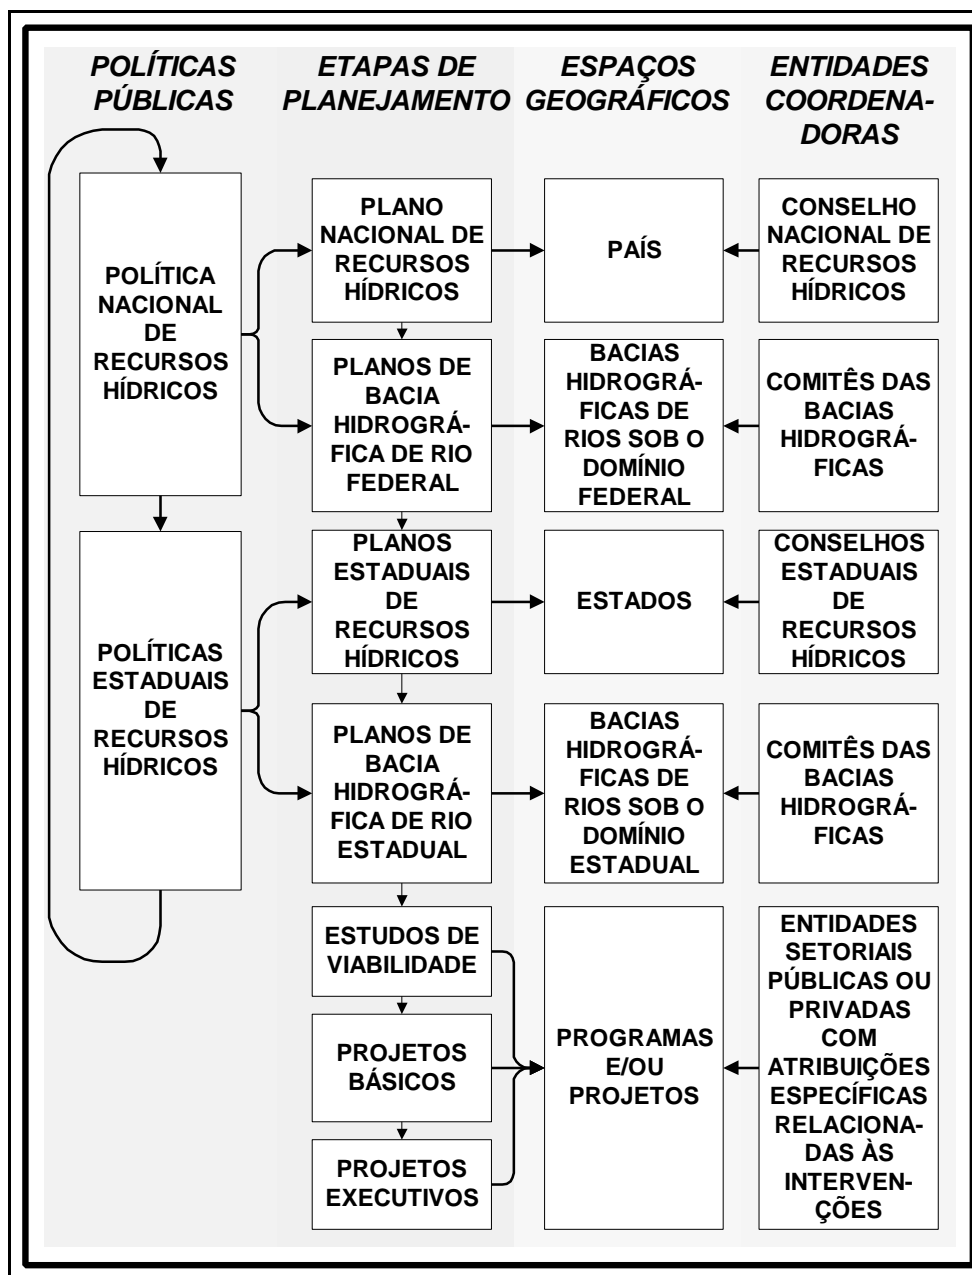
POLÍTICAS PÚBLICAS

ETAPAS DE PLANEJAMENTO

ESPAÇOS GEOGRÁFICOS

ENTIDADES COORDENADORAS

POLÍTICA NACIONAL DE RECURSOS HÍDRICOS

PLANO NACIONAL DE RECURSOS HÍDRICOS

PAÍS

CONSELHO NACIONAL DE RECURSOS HÍDRICOS

PLANOS DE BACIA HIDROGRÁFICA DE RIO FEDERAL

BACIAS HIDROGRÁFICAS DE RIOS SOB O DOMÍNIO FEDERAL

COMITÊS DAS BACIAS HIDROGRÁFICAS

POLÍTICAS ESTADUAIS DE RECURSOS HÍDRICOS

PLANOS ESTADUAIS DE RECURSOS HÍDRICOS

ESTADOS

CONSELHOS ESTADUAIS DE RECURSOS HÍDRICOS

PLANOS DE BACIA HIDROGRÁFICA DE RIO ESTADUAL

BACIAS HIDROGRÁFICAS DE RIOS SOB O DOMÍNIO ESTADUAL

COMITÊS DAS BACIAS HIDROGRÁFICAS

ESTUDOS DE VIABILIDADE

PROJETOS BÁSICOS

PROJETOS EXECUTIVOS

PROGRAMAS E/OU PROJETOS

ENTIDADES SETORIAIS PÚBLICAS OU PRIVADAS COM ATRIBUIÇÕES ESPECÍFICAS RELACIONADAS ÀS INTERVENÇÕES